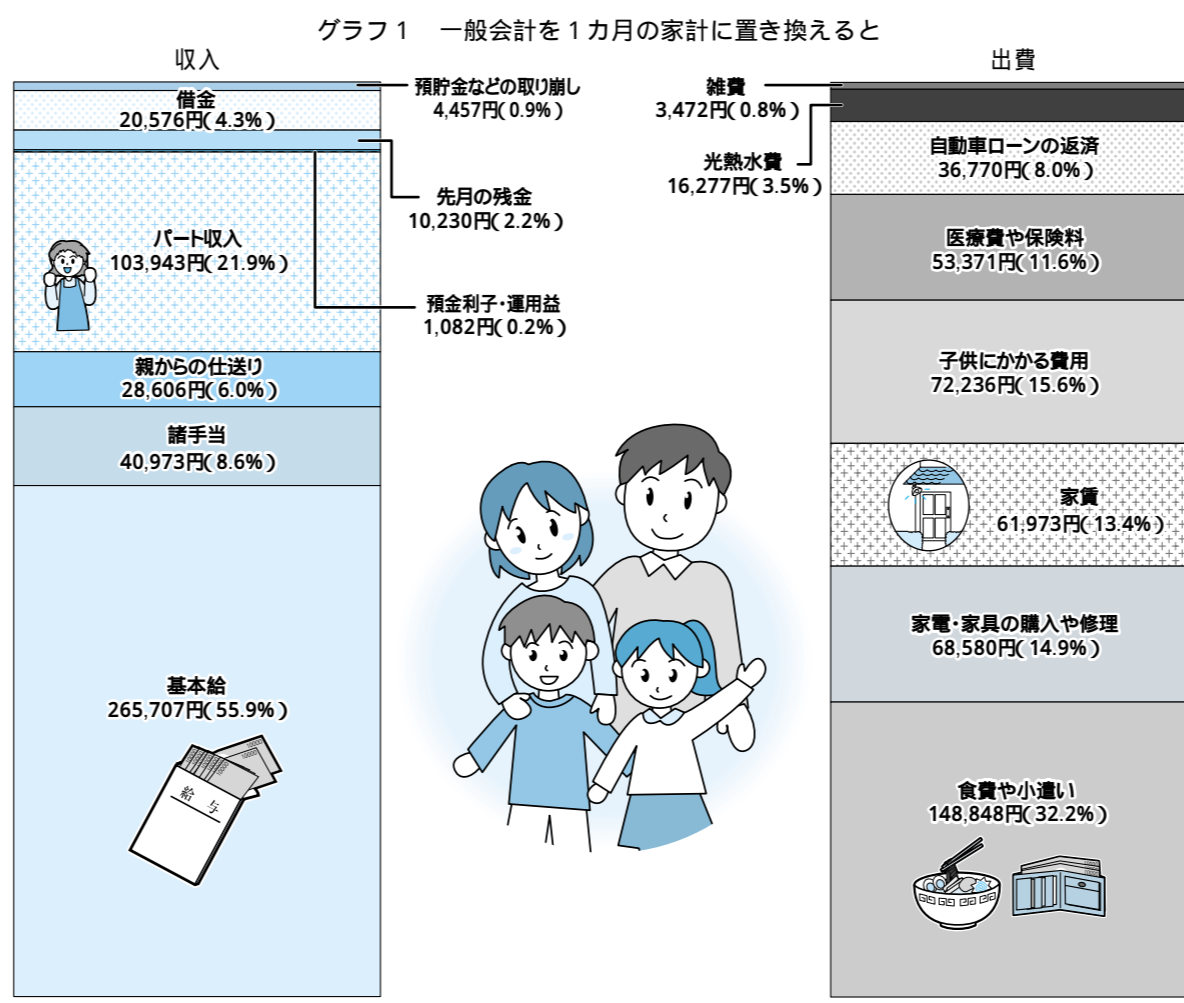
グラフ１　一般会計を１カ月の家計に置き換えると

収入

借金
20,576円( 4.3% )

預貯金などの取り崩し
4,457円( 0.9% )

先月の残金
10,230円( 2.2% )

パート収入
103,943円( 21.9% )

預金利子・運用益
1,082円( 0.2% )

親からの仕送り
28,606円( 6.0% )

諸手当
40,973円( 8.6% )

基本給
265,707円( 55.9% )

給　与

出費

雑費
3,472円( 0.8% )

光熱水費
16,277円( 3.5% )

自動車ローンの返済
36,770円( 8.0% )

医療費や保険料
53,371円( 11.6% )

子供にかかる費用
72,236円( 15.6% )

家賃
61,973円( 13.4% )

家電・家具の購入や修理
68,580円( 14.9% )

食費や小遣い
148,848円( 32.2% )